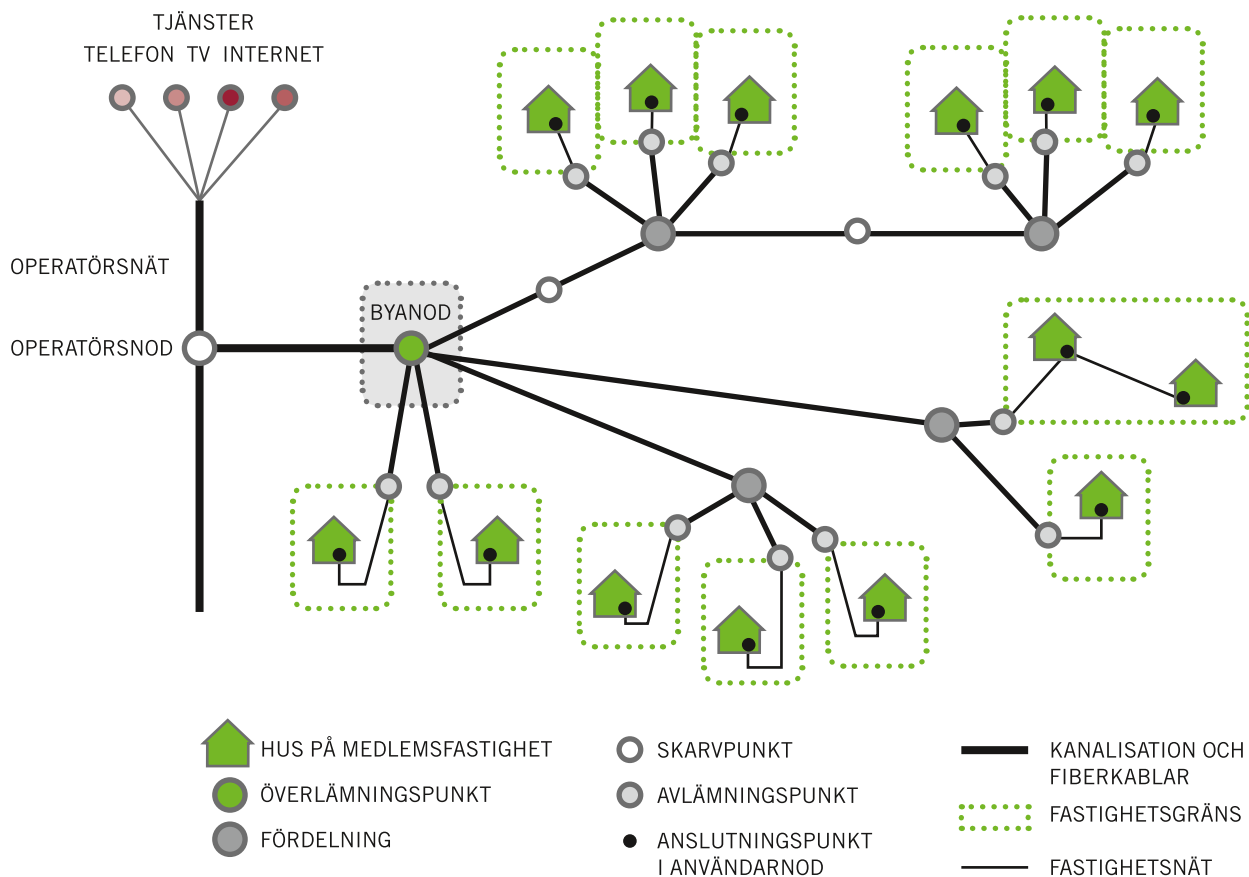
TJÄNSTER
TELEFON TV INTERNET

OPERATÖRSNÄT

OPERATÖRSNOD

BYANOD

HUS PÅ MEDLEMSFASTIGHET
ÖVERLÄMNINGSPUNKT
FÖRDELNING

SKARVPUNKT
AVLÄMNINGSPUNKT
ANSLUTNINGSPUNKT I ANVÄNDARNOD

KANALISATION OCH FIBERKABLAR
FASTIGHETSGRÄNS
FASTIGHETSNÄT